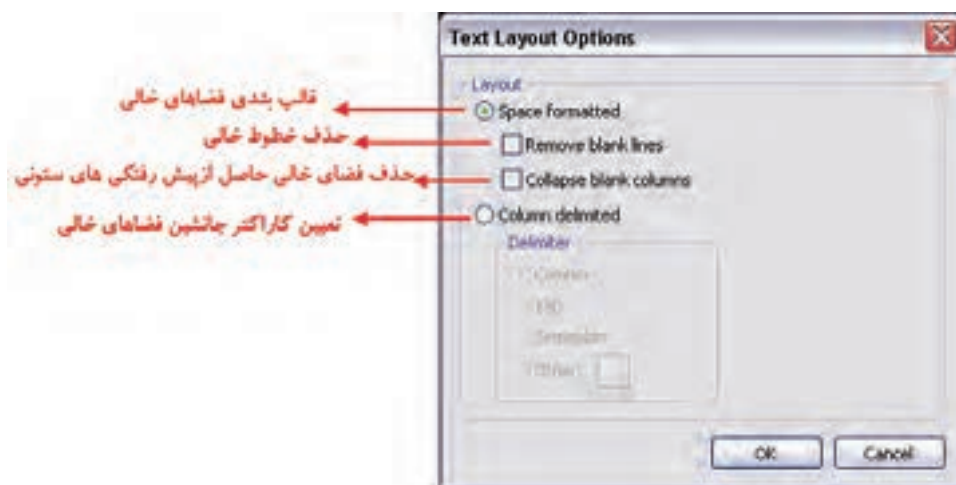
Text Layout Options

Layout

قالب بندی فضاهای خالی
Space formatted

حذف خطوط خالی
Remove blank lines

حذف فضای خالی حاصل ازپیش رفتگی های ستونی
Collapse blank columns

تعیین کاراکتر جانشین فضاهای خالی
Column delimited

Delimiter

Comma

TAB

Semicolon

Other:

OK

Cancel